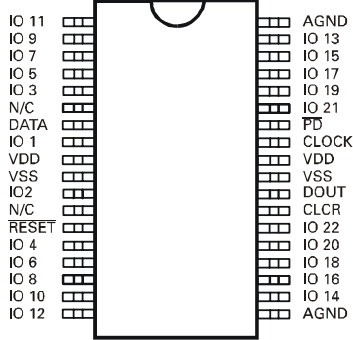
IO 11
IO 9
IO 7
IO 5
IO 3
N/C
DATA
IO 1
VDD
VSS
IO2
N/C
$\overline{\text{RESET}}$
IO 4
IO 6
IO 8
IO 10
IO 12

AGND
IO 13
IO 15
IO 17
IO 19
IO 21
$\overline{\text{PD}}$
CLOCK
VDD
VSS
DOUT
CLCR
IO 22
IO 20
IO 18
IO 16
IO 14
AGND